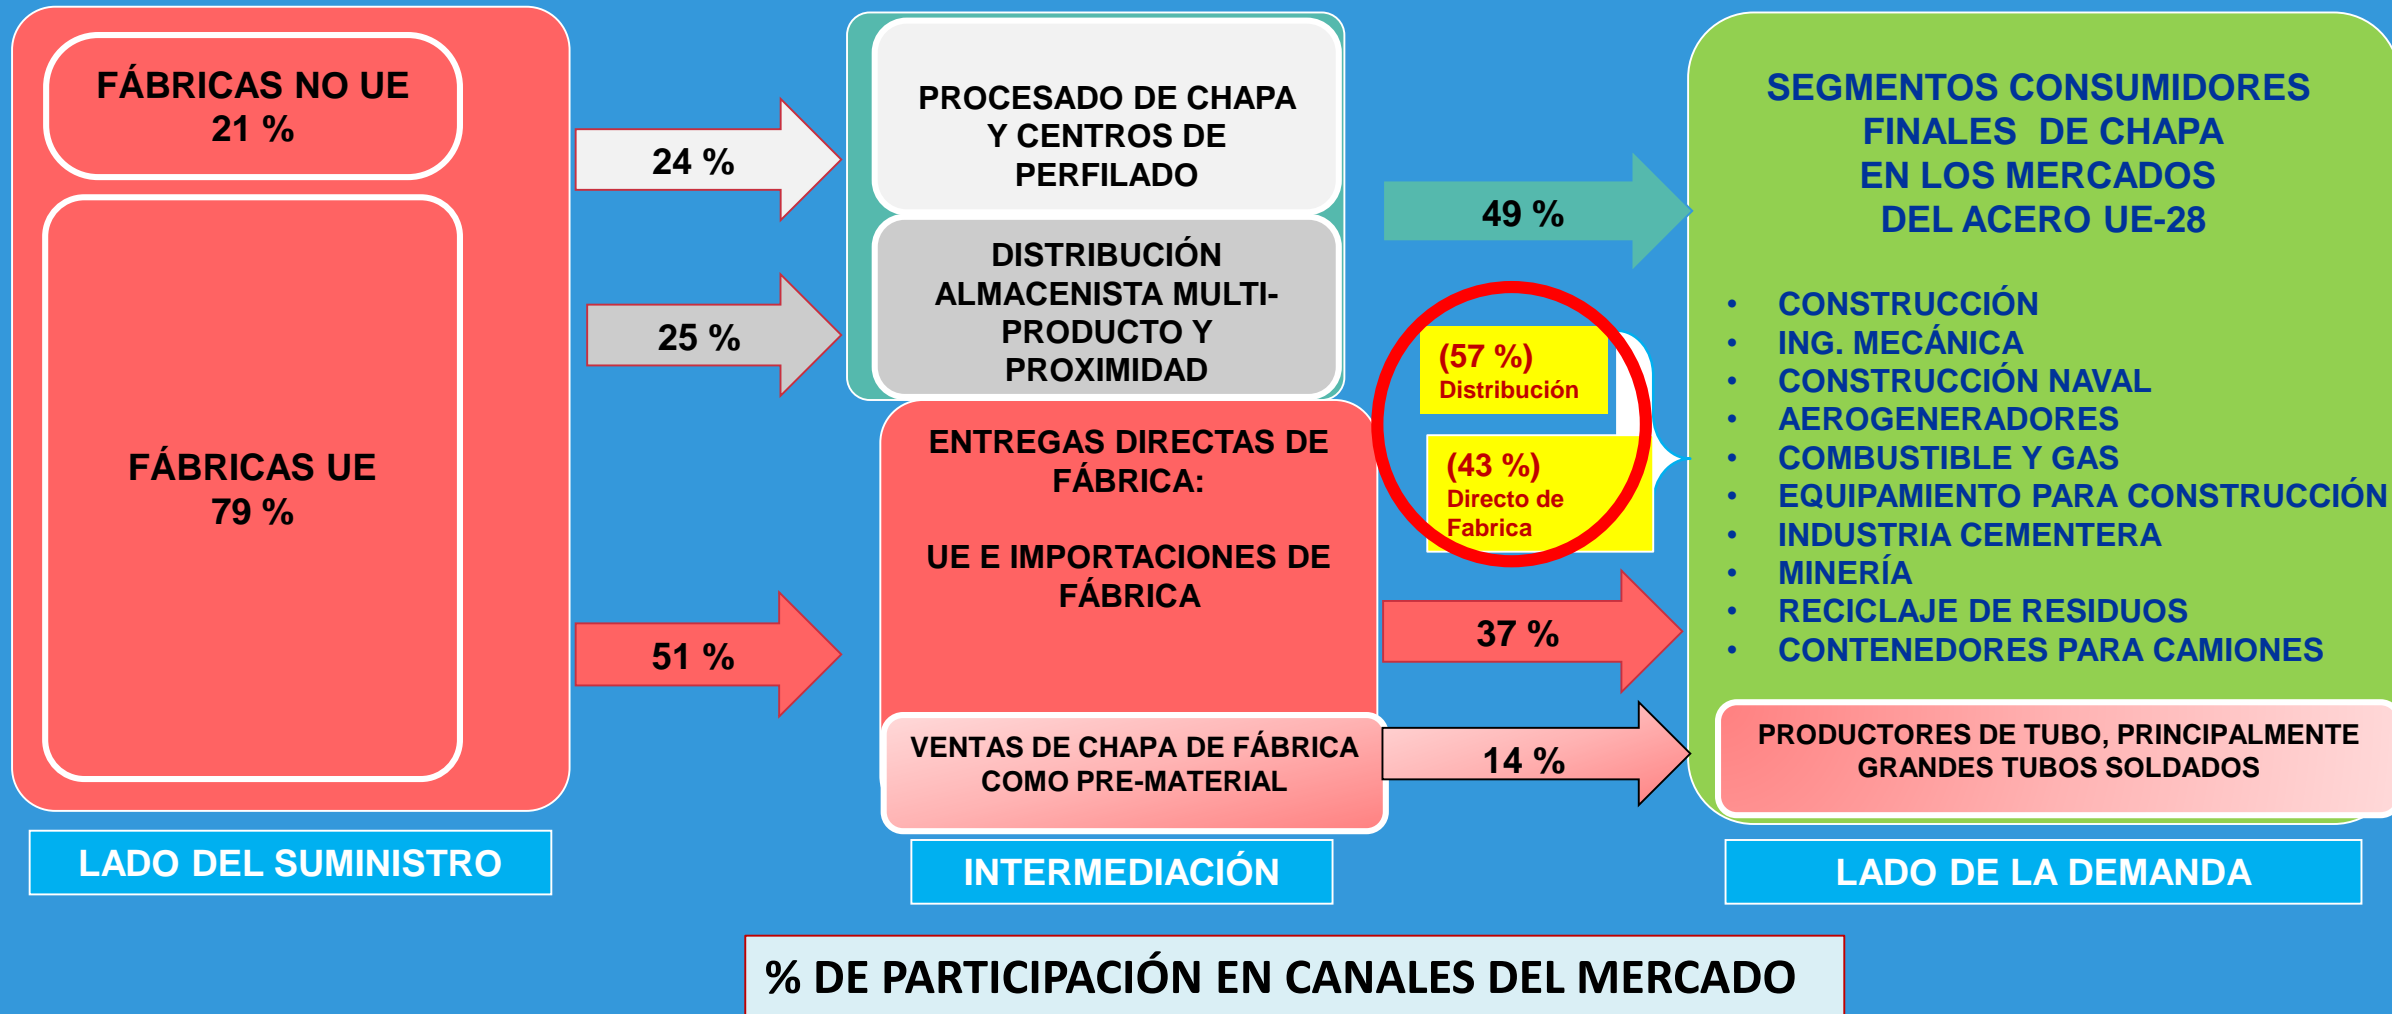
FÁBRICAS NO UE
21 %

FÁBRICAS UE
79 %

24 %

25 %

51 %

PROCESADO DE CHAPA Y CENTROS DE PERFILADO

DISTRIBUCIÓN ALMACENISTA MULTI-PRODUCTO Y PROXIMIDAD

ENTREGAS DIRECTAS DE FÁBRICA:

UE E IMPORTACIONES DE FÁBRICA

VENTAS DE CHAPA DE FÁBRICA COMO PRE-MATERIAL

49 %

(57 %)
Distribución

(43 %)
Directo de Fabrica

37 %

14 %

SEGMENTOS CONSUMIDORES FINALES DE CHAPA EN LOS MERCADOS DEL ACERO UE-28

• CONSTRUCCIÓN
• ING. MECÁNICA
• CONSTRUCCIÓN NAVAL
• AEROGENERADORES
• COMBUSTIBLE Y GAS
• EQUIPAMIENTO PARA CONSTRUCCIÓN
• INDUSTRIA CEMENTERA
• MINERÍA
• RECICLAJE DE RESIDUOS
• CONTENEDORES PARA CAMIONES

PRODUCTORES DE TUBO, PRINCIPALMENTE GRANDES TUBOS SOLDADOS

LADO DEL SUMINISTRO

INTERMEDIACIÓN

LADO DE LA DEMANDA

% DE PARTICIPACIÓN EN CANALES DEL MERCADO